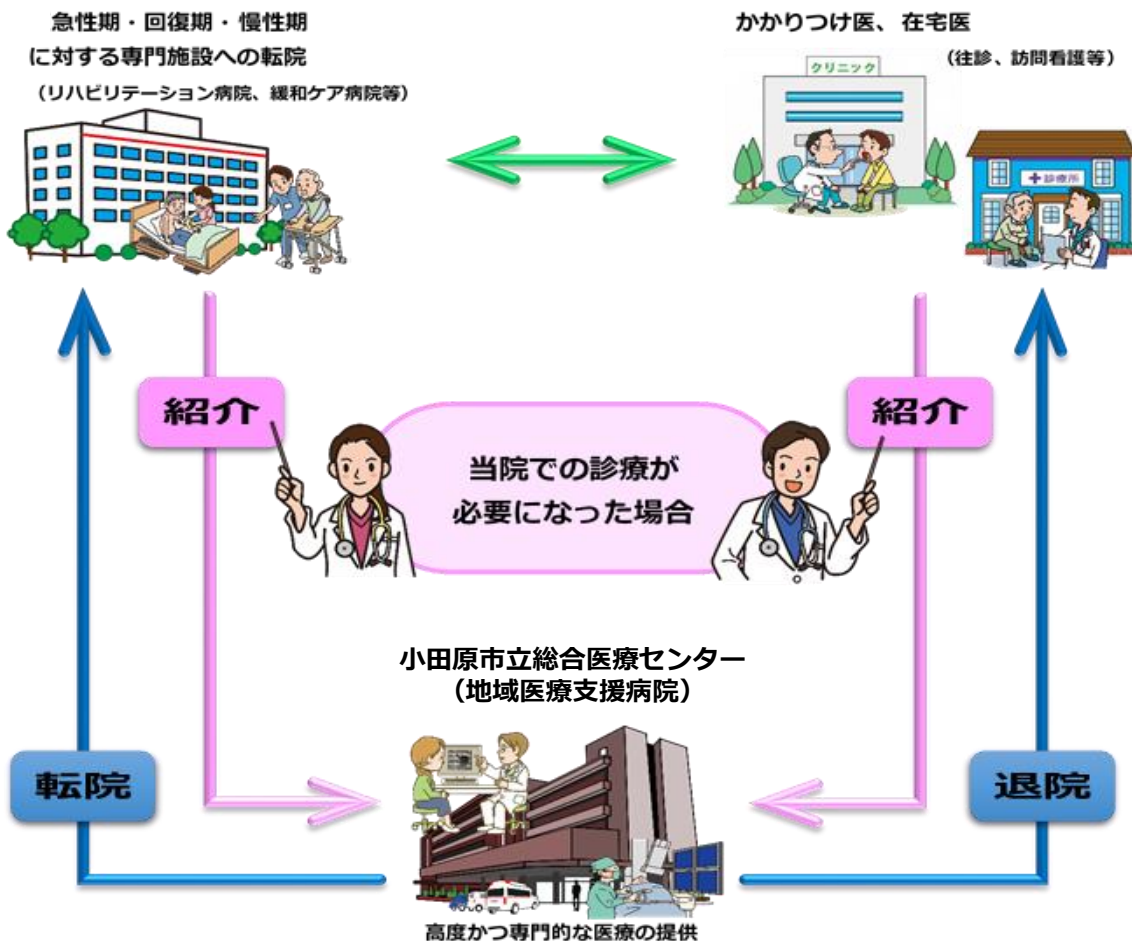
急性期・回復期・慢性期
に対する専門施設への転院
（リハビリテーション病院、緩和ケア病院等）

かかりつけ医、在宅医
（往診、訪問看護等）

クリニック

診療所

紹介

紹介

当院での診療が
必要になった場合

小田原市立総合医療センター
（地域医療支援病院）

転院

退院

高度かつ専門的な医療の提供